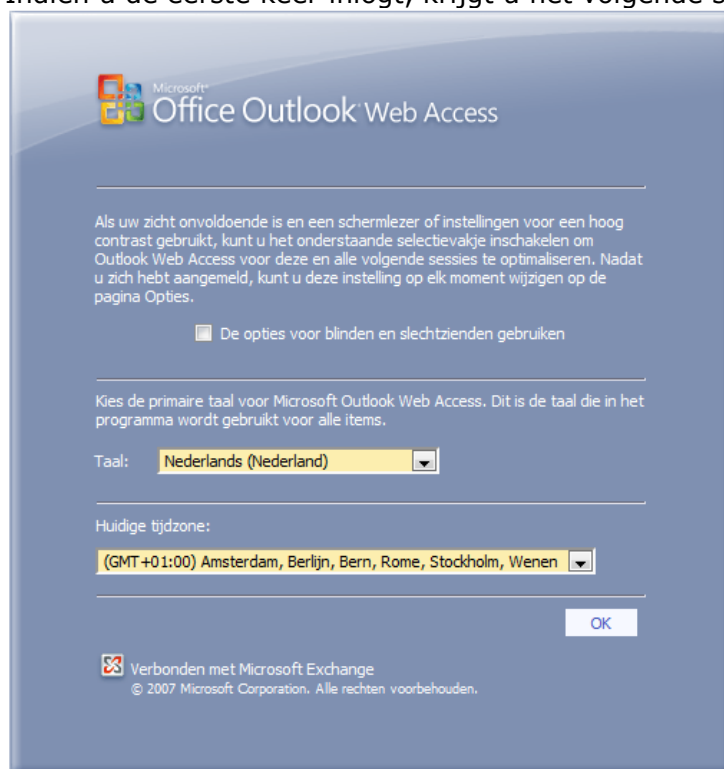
Indien u de eerste keer inlogt, krijgt u het volgende s

Microsoft Office Outlook Web Access

Als uw zicht onvoldoende is en een schermlezer of instellingen voor een hoog contrast gebruikt, kunt u het onderstaande selectievakje inschakelen om Outlook Web Access voor deze en alle volgende sessies te optimaliseren. Nadat u zich hebt aangemeld, kunt u deze instelling op elk moment wijzigen op de pagina Opties.

De opties voor blinden en slechtzienden gebruiken

Kies de primaire taal voor Microsoft Outlook Web Access. Dit is de taal die in het programma wordt gebruikt voor alle items.

Taal: Nederlands (Nederland)

Huidige tijdzone:

(GMT+01:00) Amsterdam, Berlijn, Bern, Rome, Stockholm, Wenen

OK

Verbonden met Microsoft Exchange
© 2007 Microsoft Corporation. Alle rechten voorbehouden.